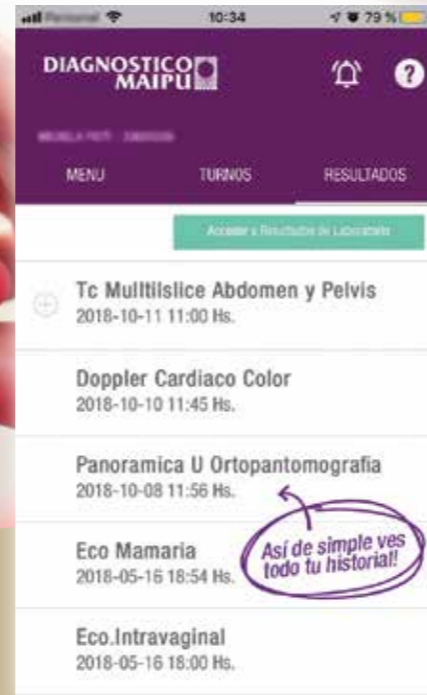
Personal 10:34 79 %

DIAGNOSTICO MAIPU

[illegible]

MENU TURNOS RESULTADOS

Acceder a Resultados de Laboratorio

Tc Multilslice Abdomen y Pelvis
2018-10-11 11:00 Hs.

Doppler Cardiaco Color
2018-10-10 11:45 Hs.

Panoramica U Ortopantomografia
2018-10-08 11:56 Hs.

Eco Mamaria
2018-05-16 18:54 Hs.

Así de simple ves todo tu historial!

Eco.Intravaginal
2018-05-16 18:00 Hs.